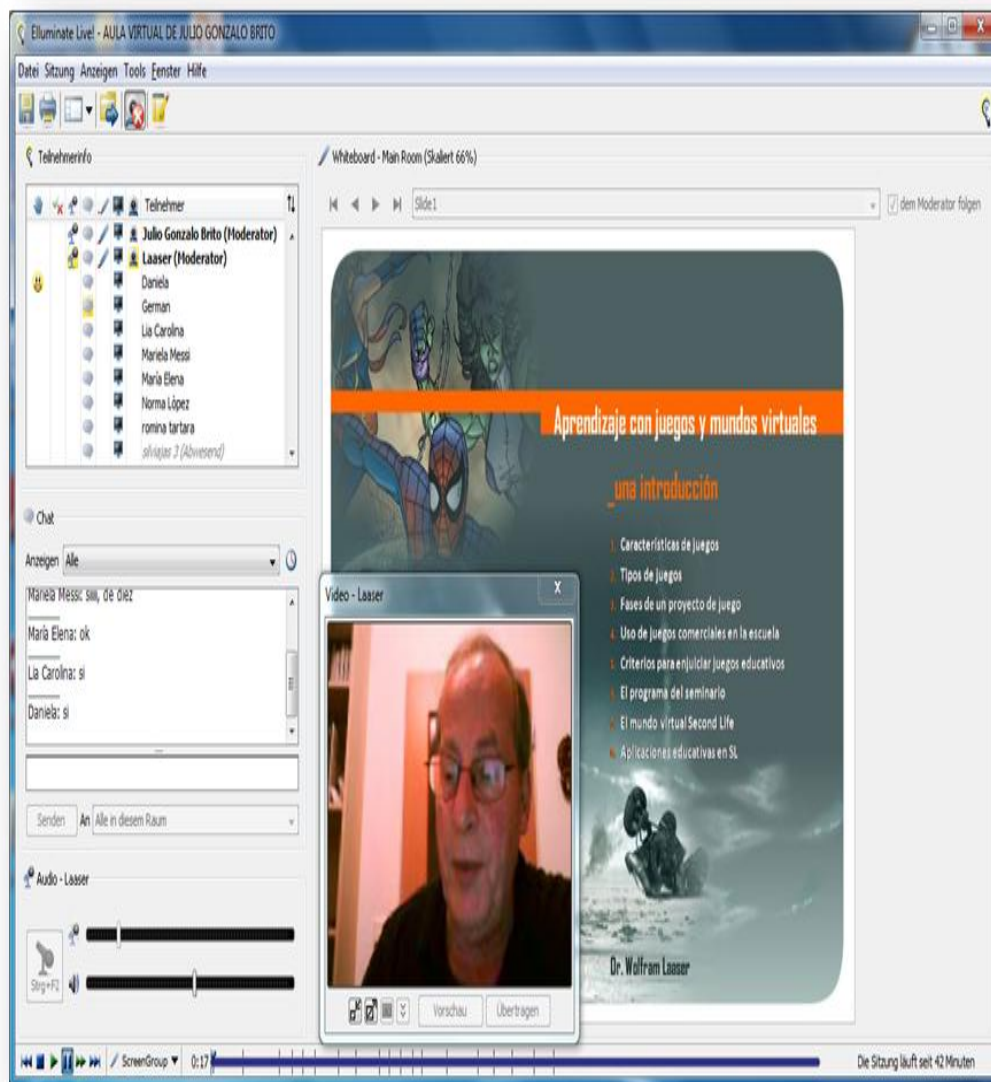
Elluminate Live! - AULA VIRTUAL DE JULIO GONZALO BRITO

Datei Sitzung Anzeigen Tools Fenster Hilfe

Teilnehmerinfo

Teilnehmer
Julio Gonzalo Brito (Moderator)
Laaser (Moderator)
Daniela
German
Lia Carolina
Mariela Messi
María Elena
Norma López
romina tartara
silviajas 3 (Abwesend)

Chat

Anzeigen Alle

Mariela Messi: siii, de diez
María Elena: ok
Lia Carolina: si
Daniela: si

Senden An Alle in diesem Raum

Audio - Laaser

Strg+F2

Whiteboard - Main Room (Skaliert 66%)

Slide1

dem Moderator folgen

Aprendizaje con juegos y mundos virtuales

_una introducción

1. Características de juegos
2. Tipos de juegos
3. Fases de un proyecto de juego
4. Uso de juegos comerciales en la escuela
5. Criterios para enjuiciar juegos educativos
6. El programa del seminario
7. El mundo virtual Second Life
8. Aplicaciones educativas en SL

Dr. Wolfram Laaser

Video - Laaser

Vorschau Übertragen

ScreenGroup 0:17

Die Sitzung läuft seit 42 Minuten